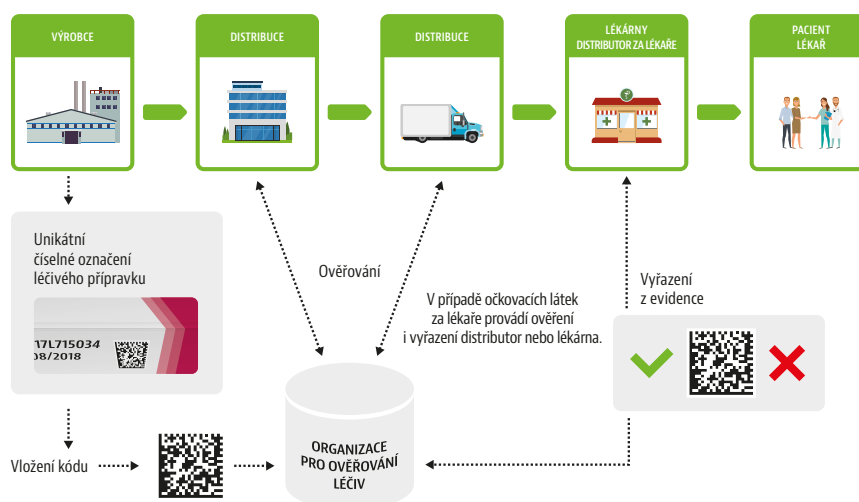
VÝROBCE

DISTRIBUCE

DISTRIBUCE

LÉKÁRNY
DISTRIBUTOR ZA LÉKAŘE

PACIENT
LÉKAŘ

Unikátní číselné označení léčivého přípravku

17L715034
08/2018

Ověřování

V případě očkovacích látek za lékaře provádí ověření i vyřazení distributor nebo lékárna.

Vyřazení z evidence

Vložení kódu

ORGANIZACE PRO OVĚŘOVÁNÍ LÉČIV